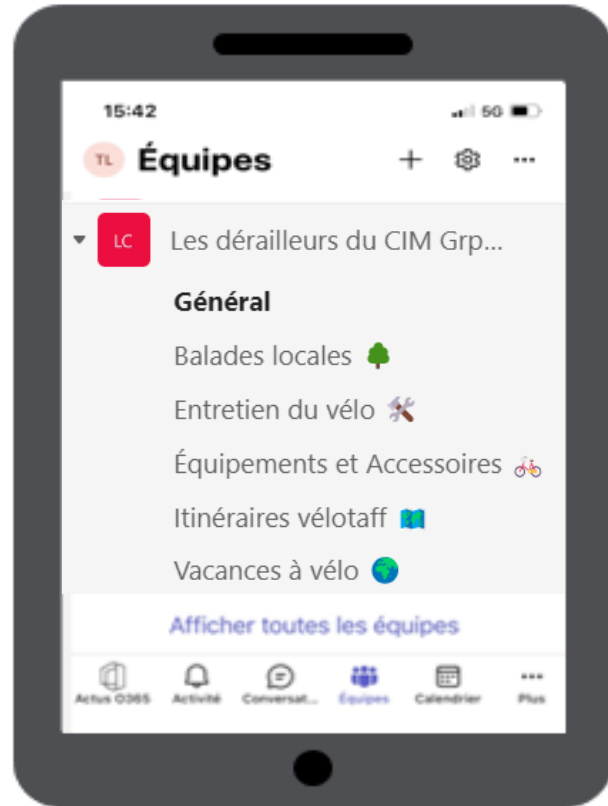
15:42
5G

TL Équipes

LC Les dérailleurs du CIM Grp...

Général

Balades locales 🌳

Entretien du vélo 🛠️

Équipements et Accessoires 🚲

Itinéraires vélotaff 🗺️

Vacances à vélo 🌍

Afficher toutes les équipes

Actus O365 Activité Conversat... Équipes Calendrier Plus